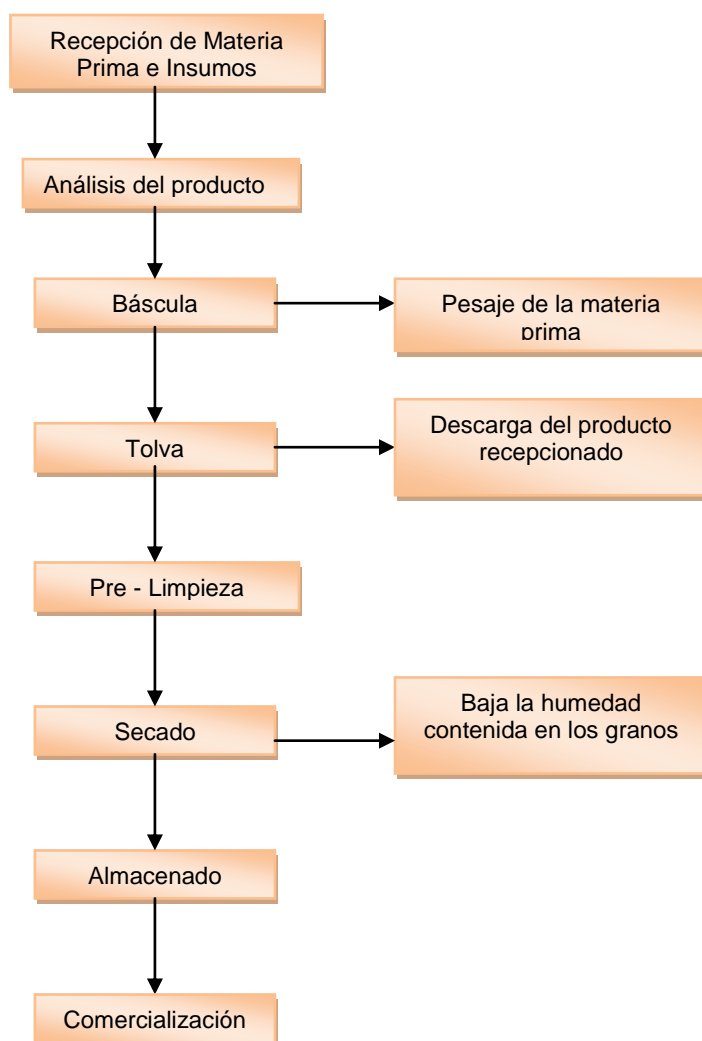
Recepción de Materia Prima e Insumos

Análisis del producto

Báscula

Pesaje de la materia prima

Tolva

Descarga del producto recepcionado

Pre - Limpieza

Secado

Baja la humedad contenida en los granos

Almacenado

Comercialización